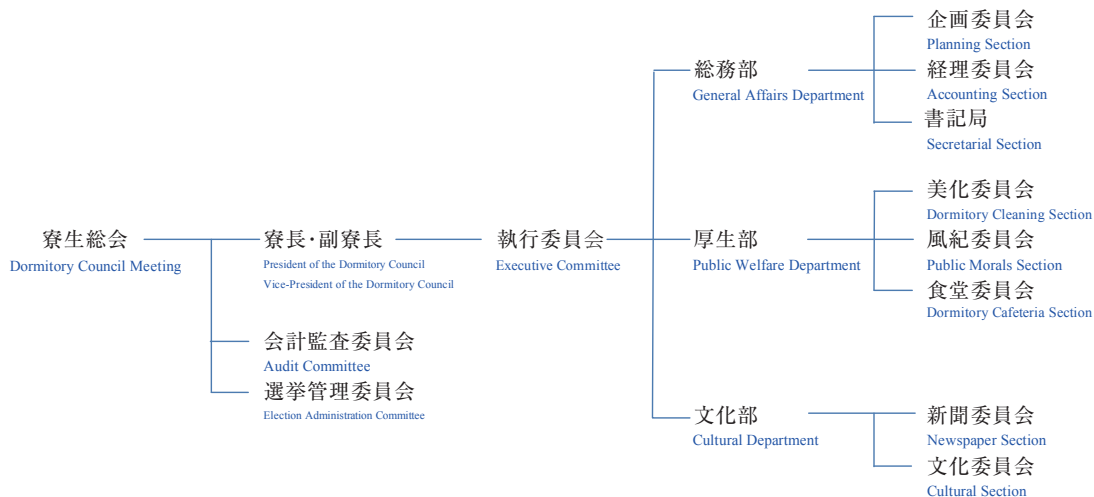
寮生総会
Dormitory Council Meeting

寮長･副寮長
President of the Dormitory Council
Vice-President of the Dormitory Council

会計監査委員会
Audit Committee

選挙管理委員会
Election Administration Committee

執行委員会
Executive Committee

総務部
General Affairs Department

企画委員会
Planning Section

経理委員会
Accounting Section

書記局
Secretarial Section

厚生部
Public Welfare Department

美化委員会
Dormitory Cleaning Section

風紀委員会
Public Morals Section

食堂委員会
Dormitory Cafeteria Section

文化部
Cultural Department

新聞委員会
Newspaper Section

文化委員会
Cultural Section